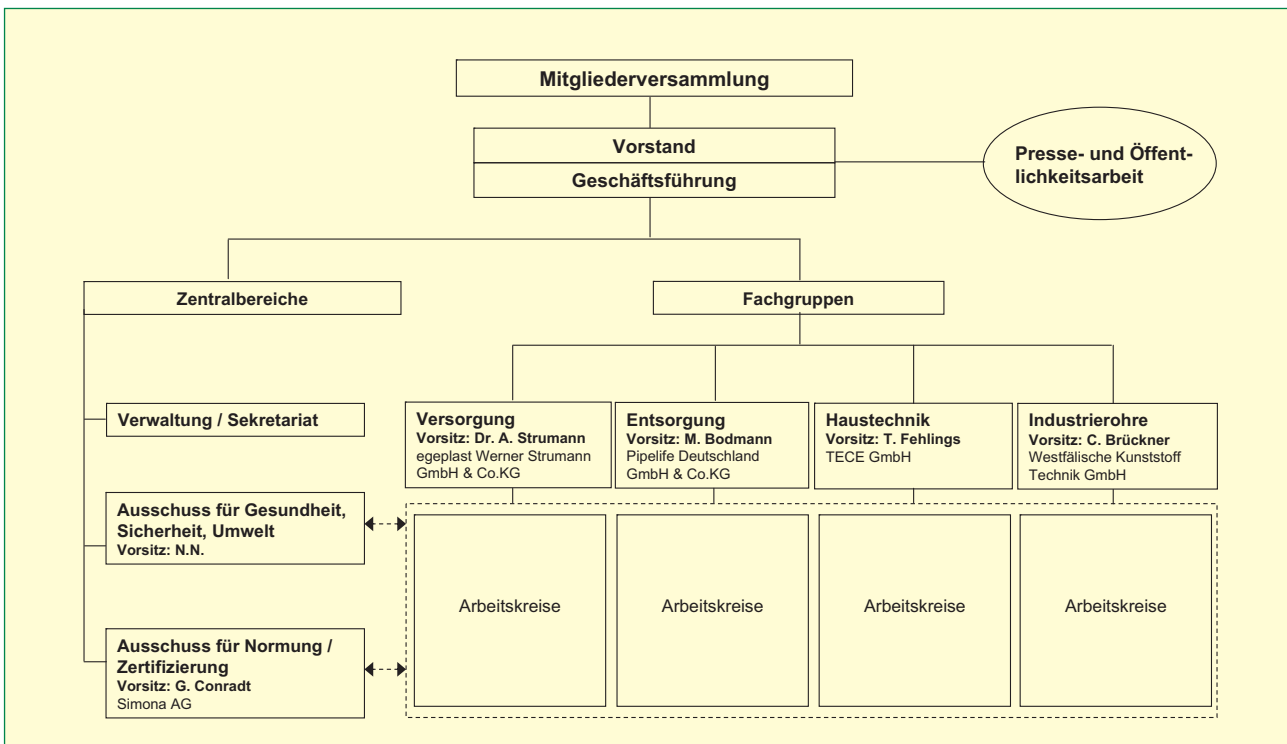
Mitgliederversammlung

Vorstand

Geschäftsführung

Presse- und Öffentlichkeitsarbeit

Zentralbereiche

Fachgruppen

Verwaltung / Sekretariat

Ausschuss für Gesundheit, Sicherheit, Umwelt
Vorsitz: N.N.

Ausschuss für Normung / Zertifizierung
Vorsitz: G. Conradt
Simona AG

Versorgung
Vorsitz: Dr. A. Strumann
egeplast Werner Strumann GmbH & Co.KG

Entsorgung
Vorsitz: M. Bodmann
Pipelife Deutschland GmbH & Co.KG

Haustechnik
Vorsitz: T. Fehlings
TECE GmbH

Industrierohre
Vorsitz: C. Brückner
Westfälische Kunststoff Technik GmbH

Arbeitskreise

Arbeitskreise

Arbeitskreise

Arbeitskreise